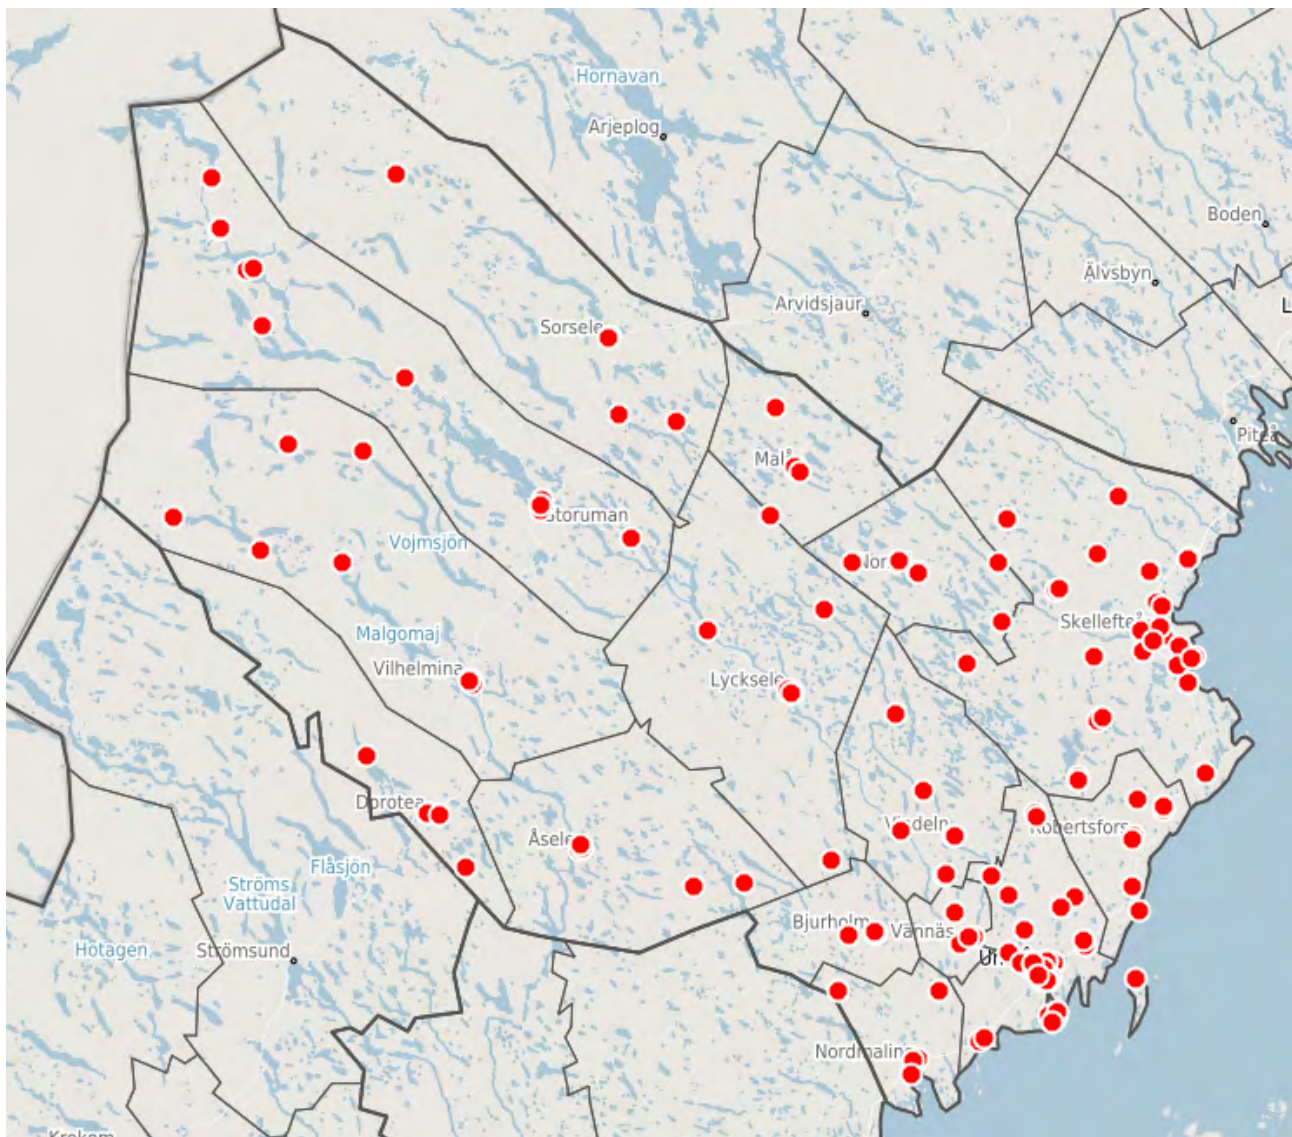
Hornavan
Arjeplog
Boden
Älvsbyn
Arvidsjaur
L
Sorsele
Piteå
Malå
Storuman
Vojmsjön
Nor
Skellefteå
Malgomaj
Vilhelmina
Lycksele
Dorotea
Vindeln
Robertsfors
Åsele
Flåsjön
Ströms Vattudal
Bjurholm
Vännäs
Hotagen
Strömsund
Umeå
Nordmaling
Krokom